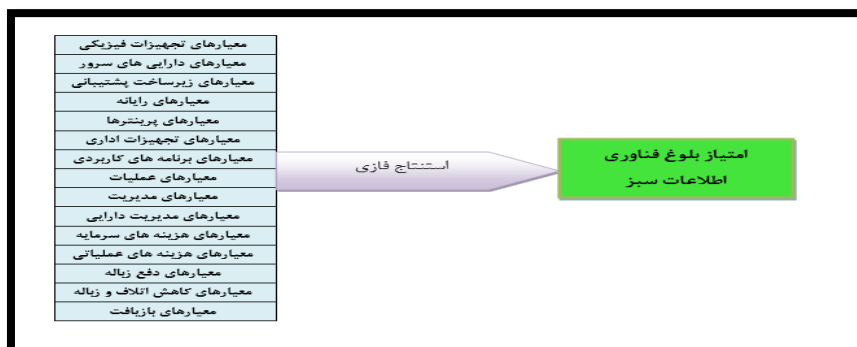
| معیارهای تجهیزات فیزیکی |
|---|
| معیارهای دارایی های سرور |
| معیارهای زیرساخت پشتیبانی |
| معیارهای رایانه |
| معیارهای پرینترها |
| معیارهای تجهیزات اداری |
| معیارهای برنامه های کاربردی |
| معیارهای عملیات |
| معیارهای مدیریت |
| معیارهای مدیریت دارایی |
| معیارهای هزینه های سرمایه |
| معیارهای هزینه های عملیاتی |
| معیارهای دفع زباله |
| معیارهای کاهش اتلاف و زباله |
| معیارهای بازیافت |

استنتاج فازی

امتیاز بلوغ فناوری
اطلاعات سبز